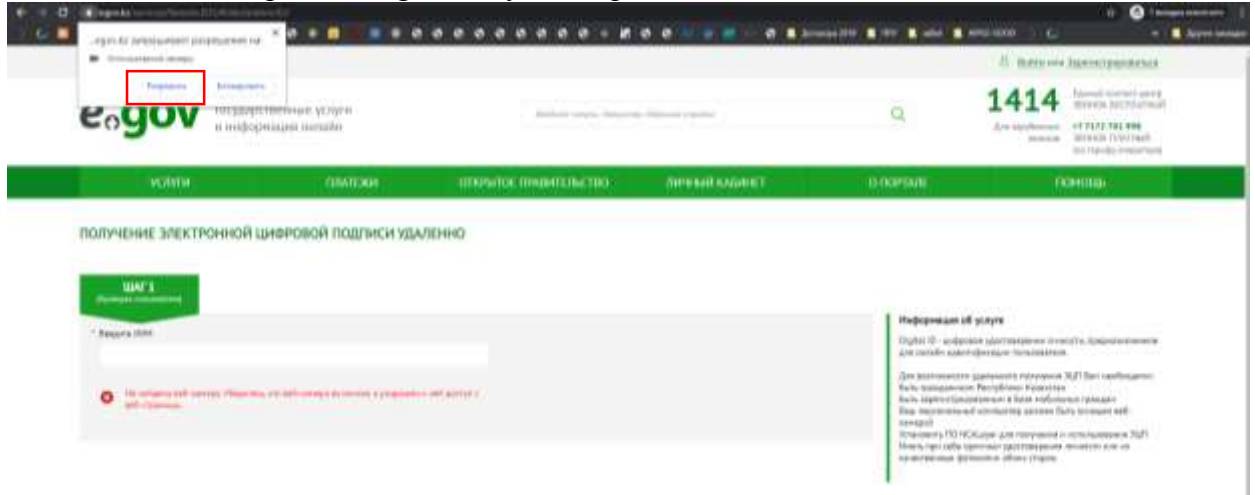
egov.kz запрашивает разрешение на:
Использовать камеру
Разрешить Блокировать

Войти или Зарегистрироваться

egov государственные услуги и информация онлайн

1414 Единый контакт-центр (звонок бесплатный)
Для зарубежных звонков +7 7172 793 998 (звонок платный по тарифу оператора)

УСЛУГИ ПЛАТЕЖИ ОТКРЫТОЕ ПРАВИТЕЛЬСТВО ЛИЧНЫЙ КАБИНЕТ О ПОРТАЛЕ ПОМОЩЬ

ПОЛУЧЕНИЕ ЭЛЕКТРОННОЙ ЦИФРОВОЙ ПОДПИСИ УДАЛЕННО

ШАГ 1
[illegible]

* Введите ИИН

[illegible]

Информация об услуге
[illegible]